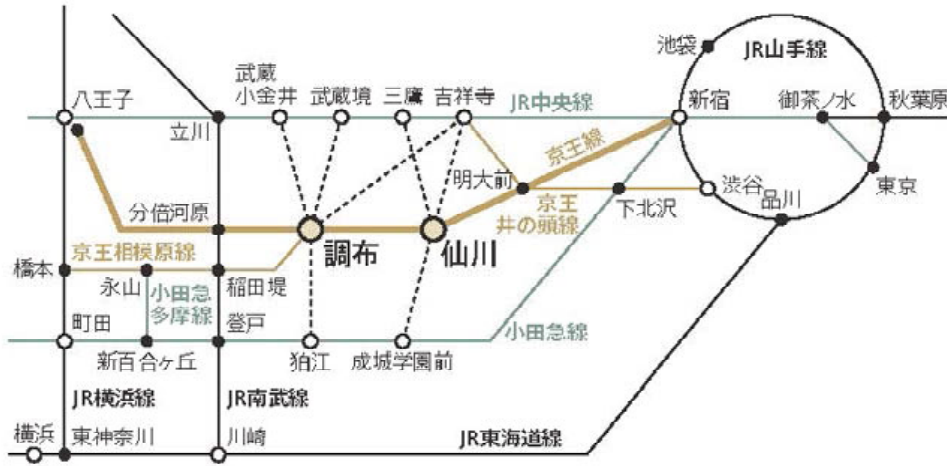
池袋
JR山手線
武蔵小金井
武蔵境
三鷹
吉祥寺
八王子
JR中央線
新宿
御茶ノ水
秋葉原
立川
京王線
明大前
渋谷
分倍河原
京王井の頭線
下北沢
品川
東京
京王相模原線
調布
仙川
橋本
永山
小田急多摩線
稲田堤
町田
登戸
小田急線
新百合ヶ丘
狛江
成城学園前
JR横浜線
JR南武線
横浜
東神奈川
川崎
JR東海道線